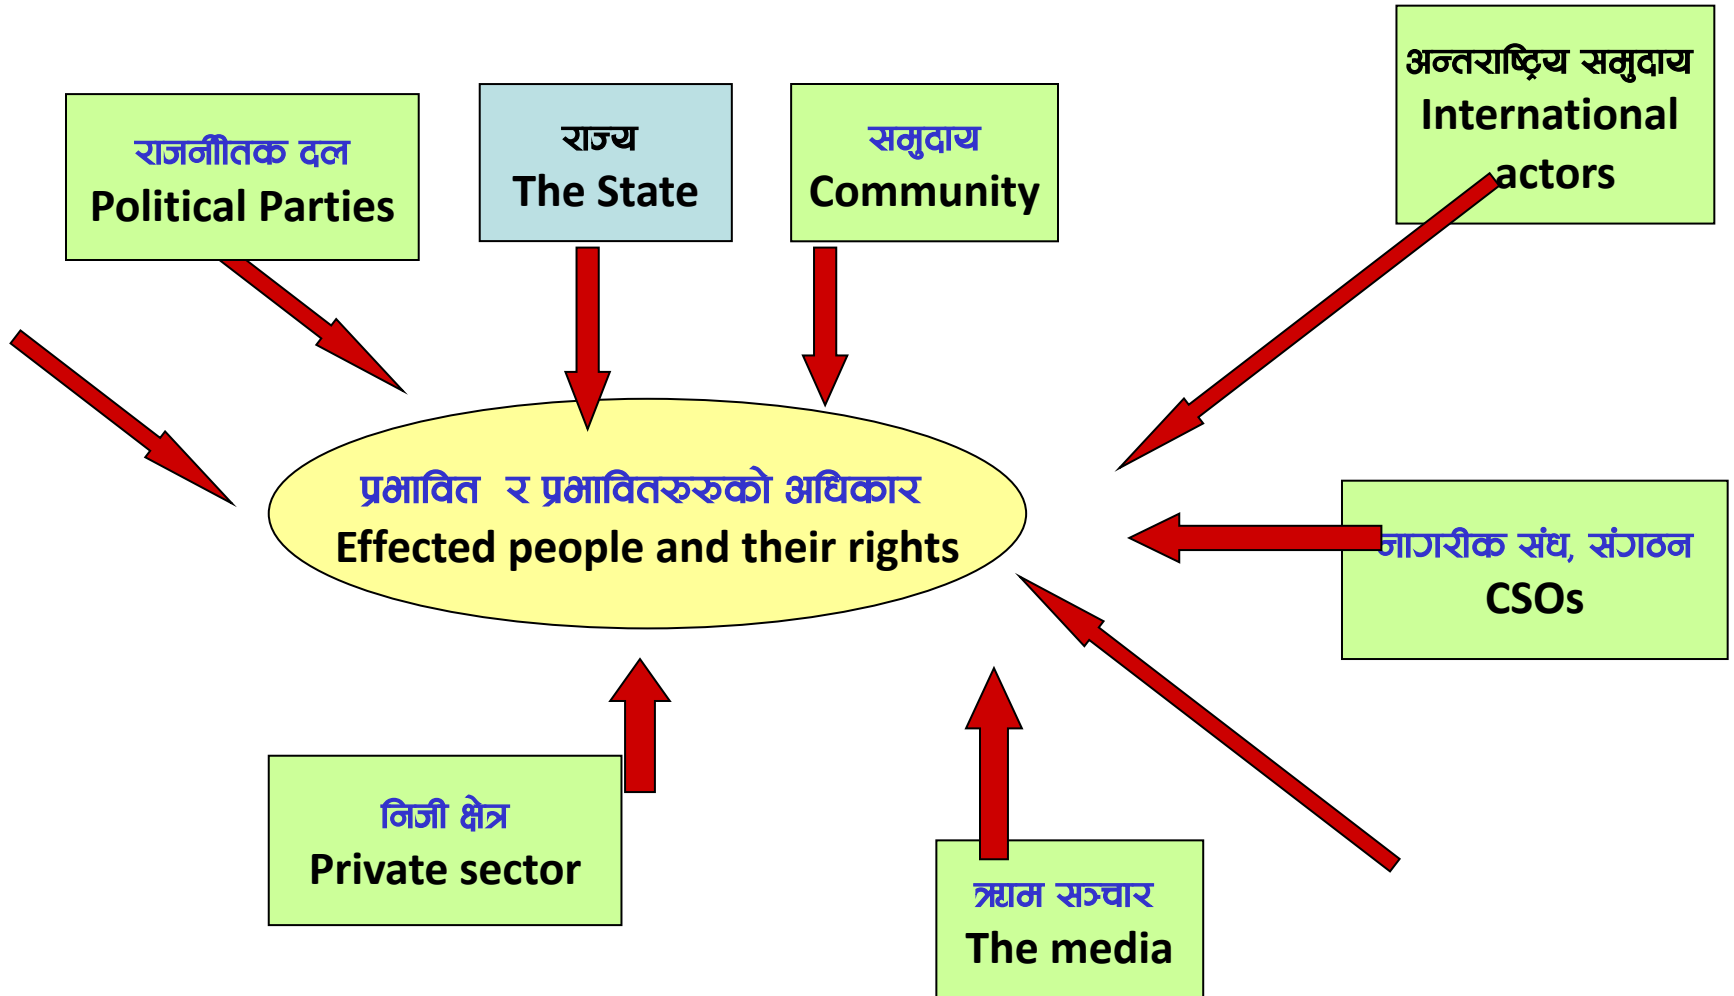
राजनीतिक दल
Political Parties

राज्य
The State

समुदाय
Community

अन्तराष्ट्रिय समुदाय
International actors

प्रभावित र प्रभावितरुरुको अधिकार
Effected people and their rights

नागरीक संघ, संगठन
CSOs

निजी क्षेत्र
Private sector

त्र्यम सञ्चार
The media